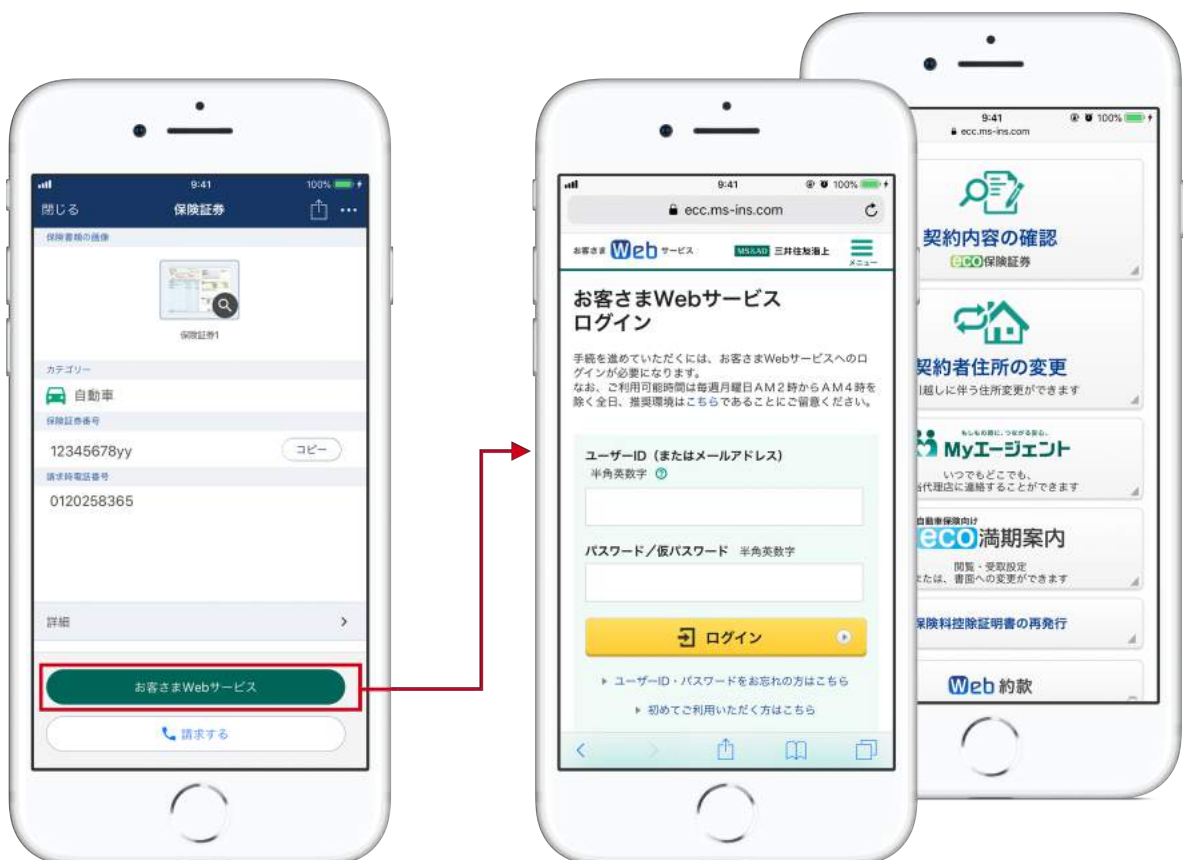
9:41 100%
閉じる 保険証券
保険書類の画像
保険証券1
カテゴリー
自動車
保険証券番号
12345678yy コピー
請求時電話番号
0120258365
詳細 >
お客さまWebサービス
請求する

9:41 100%
ecc.ms-ins.com
お客さま Web サービス MS&AD 三井住友海上 メニュー
お客さまWebサービス ログイン
手続を進めていただくには、お客さまWebサービスへのログインが必要になります。
なお、ご利用可能時間は毎週月曜日AM2時からAM4時を除く全日、推奨環境はこちらであることにご留意ください。
ユーザーID（またはメールアドレス）
半角英数字
パスワード／仮パスワード 半角英数字
ログイン
ユーザーID・パスワードをお忘れの方はこちら
初めてご利用いただく方はこちら

9:41 100%
ecc.ms-ins.com
契約内容の確認
eco保険証券
契約者住所の変更
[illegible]越しに伴う住所変更ができます
Myエージェント
いつでもどこでも、
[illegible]代理店に連絡することができます
自動車保険向け
eco満期案内
閲覧・受取設定
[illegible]たは、書面への変更ができます
保険料控除証明書の再発行
Web 約款